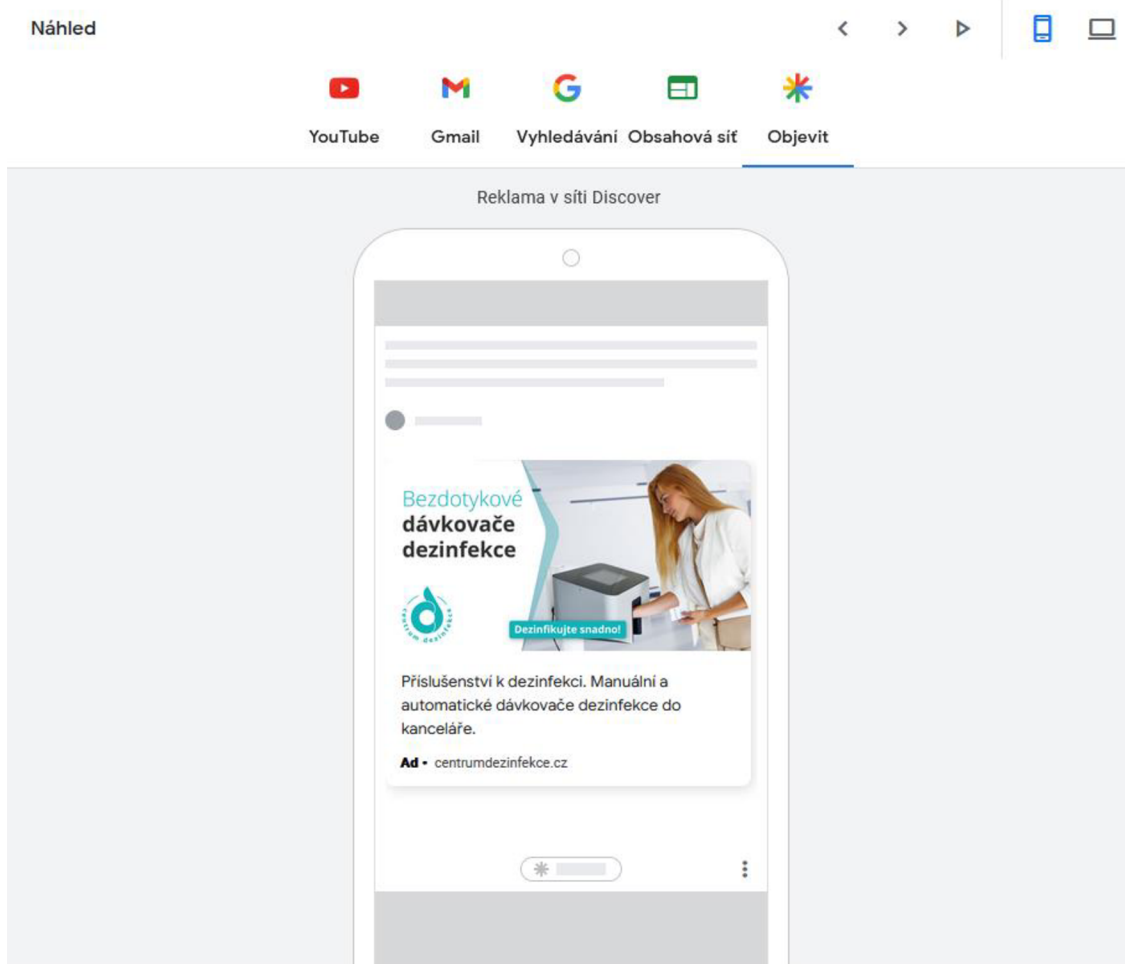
Náhled

YouTube Gmail Vyhledávání Obsahová síť Objevit

Reklama v síti Discover

Bezdotykové
dávkovače
dezinfekce

centrum dezinfekce

Dezinfikujte snadno!

Příslušenství k dezinfekci. Manuální a automatické dávkovače dezinfekce do kanceláře.

Ad • centrumdezinfekce.cz